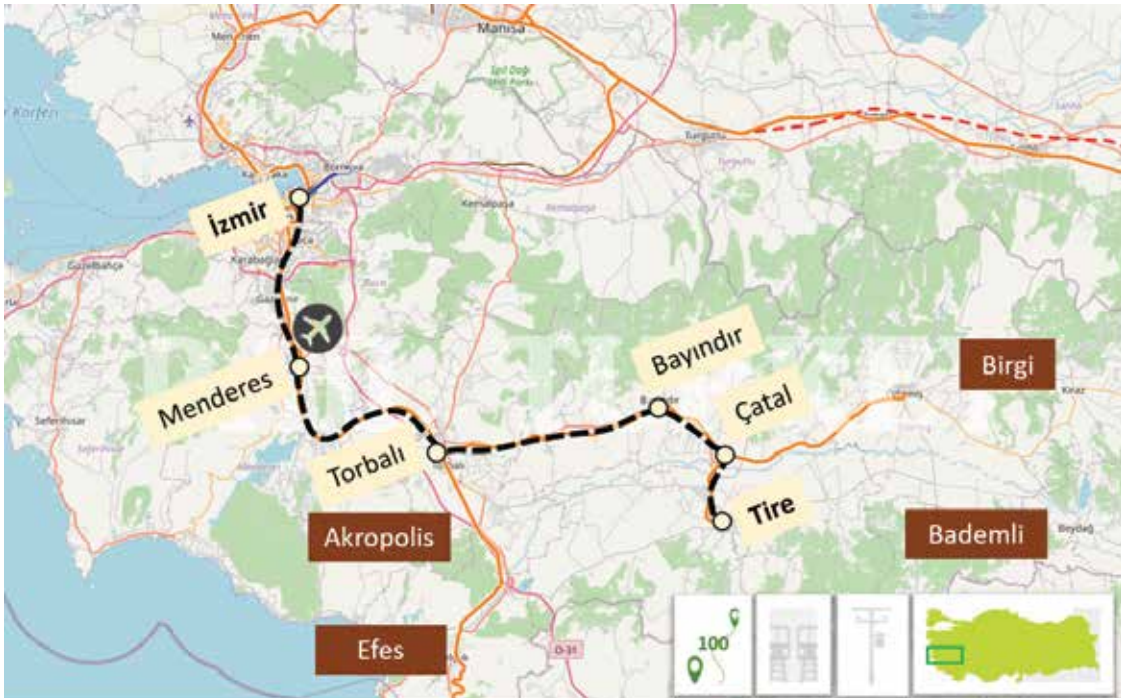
Manisa
Menemen
Körfezi
Spil Dağı Milli Parkı
Turgutlu
Bornova
Kemalpaşa
İzmir
Güzelbahçe
Karabağlar
Gaziemir
Menderes
Seferihisar
Torbalı
Bayındır
Çatal
Tire
Birgi
Kiraz
Akropolis
Bademli
Beydağ
Efes
100
D-31